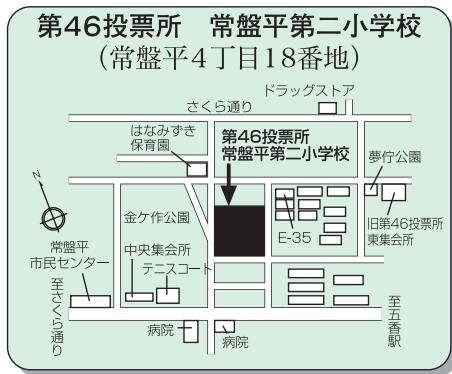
第46投票所　常盤平第二小学校
(常盤平4丁目18番地)

ドラッグストア
さくら通り
はなみずき保育園
第46投票所
常盤平第二小学校
夢行公園
N
金ケ作公園
E-35
旧第46投票所
東集会所
常盤平
市民センター
中央集会所
テニスコート
至さくら通り
至五香駅
病院
病院